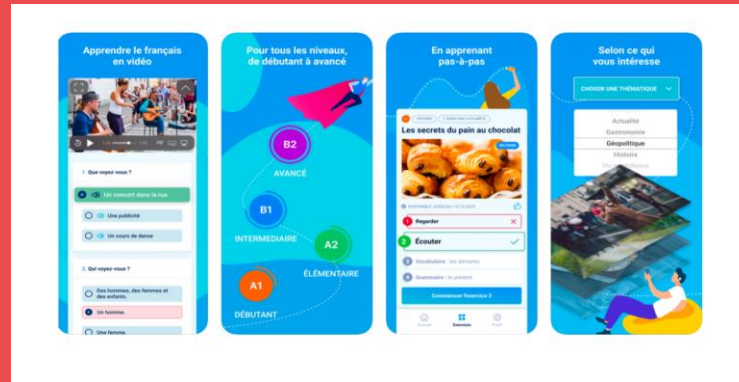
Apprendre le français en vidéo

1. Que voyez-vous ?

Un concert dans la rue

Une publicité

Un cours de danse

2. Qui voyez-vous ?

Des hommes, des femmes et des enfants.

Un homme.

Une femme.

Pour tous les niveaux, de débutant à avancé

B2

AVANCÉ

B1

INTERMEDIAIRE

A2

ÉLÉMENTAIRE

A1

DÉBUTANT

En apprenant pas-à-pas

Les secrets du pain au chocolat

1 Regarder

2 Écouter

3 Vocabulaire

4 Grammaire

Commencer l'exercice 2

Selon ce qui vous intéresse

CHOISIR UNE THÉMATIQUE

Actualité

Gastronomie

Géopolitique

Histoire